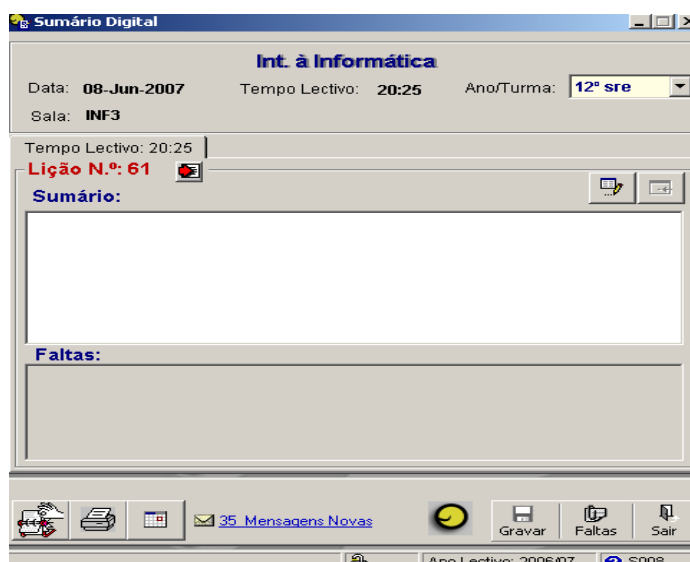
Sumário Digital

Int. à Informática

Data: 08-Jun-2007 Tempo Lectivo: 20:25 Ano/Turma: 12º sre

Sala: INF3

Tempo Lectivo: 20:25

Lição N.º: 61

Sumário:

Faltas:

35 Mensagens Novas

Gravar Faltas Sair

Ano Lectivo: 2006/07 S008